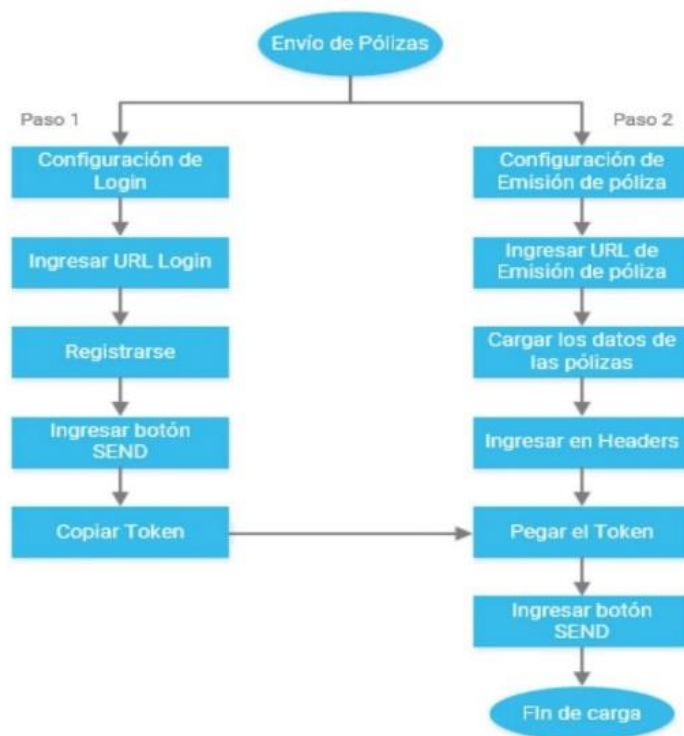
Envío de Pólizas

Paso 1

Configuración de Login

Ingresar URL Login

Registrarse

Ingresar botón SEND

Copiar Token

Paso 2

Configuración de Emisión de póliza

Ingresar URL de Emisión de póliza

Cargar los datos de las pólizas

Ingresar en Headers

Pegar el Token

Ingresar botón SEND

FIn de carga